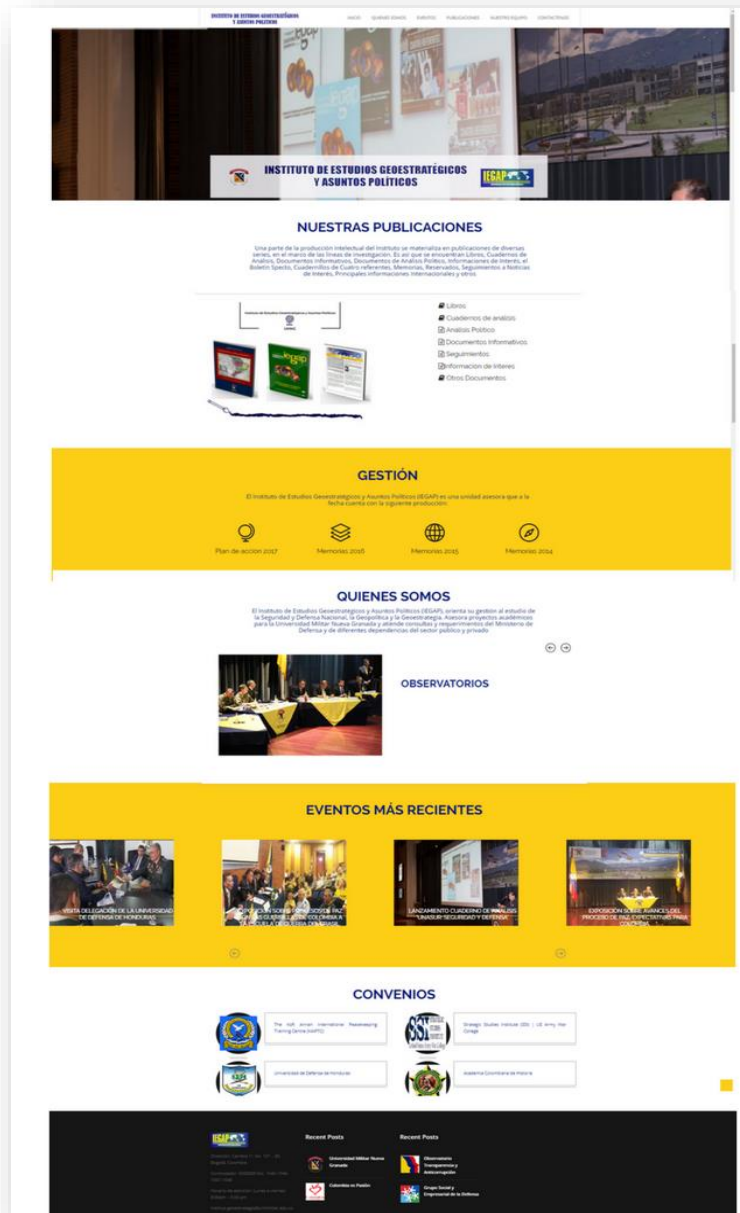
INSTITUTO DE ESTUDIOS GEOESTRATÉGICOS Y ASUNTOS POLÍTICOS

INICIO QUIENES SOMOS EVENTOS PUBLICACIONES NUESTRO EQUIPO CONTÁCTENOS

INSTITUTO DE ESTUDIOS GEOESTRATÉGICOS Y ASUNTOS POLÍTICOS

IEGAP

NUESTRAS PUBLICACIONES

Una parte de la producción intelectual del Instituto se materializa en publicaciones de diversas series, en el marco de las líneas de investigación. Es así que se encuentran Libros, Cuadernos de Análisis, Documentos Informativos, Documentos de Análisis Político, Informaciones de Interés, el Boletín Specto, Cuadernillos de Cuatro referentes, Memorias, Reservados, Seguimientos a Noticias de Interés, Principales Informaciones Internacionales y otros.

Libros
Cuadernos de análisis
Análisis Político
Documentos Informativos
Seguimientos
Información de Interés
Otros Documentos

GESTIÓN

El Instituto de Estudios Geoestratégicos y Asuntos Políticos (IEGAP) es una unidad asesora que a la fecha cuenta con la siguiente producción:

Plan de acción 2017
Memorias 2016
Memorias 2015
Memorias 2014

QUIENES SOMOS

El Instituto de Estudios Geoestratégicos y Asuntos Políticos (IEGAP), orienta su gestión al estudio de la Seguridad y Defensa Nacional, la Geopolítica y la Geoestrategia. Asesora proyectos académicos para la Universidad Militar Nueva Granada y atiende consultas y requerimientos del Ministerio de Defensa y de diferentes dependencias del sector público y privado

OBSERVATORIOS

EVENTOS MÁS RECIENTES

VISITA DELEGACIÓN DE LA UNIVERSIDAD DE DEFENSA DE HONDURAS

EXPOSICIÓN SOBRE PROCESOS DE PAZ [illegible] COLOMBIA A LA ESCUELA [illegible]

LANZAMIENTO CUADERNO DE ANÁLISIS UNASUR SEGURIDAD Y DEFENSA

EXPOSICIÓN SOBRE AVANCES DEL PROCESO DE PAZ EXPECTATIVAS PARA COLOMBIA

CONVENIOS

The Kofi Annan International Peacekeeping Training Centre (KAIPTC)

Strategic Studies Institute (SSI) | US Army War College

Universidad de Defensa de Honduras

Academia Colombiana de Historia

Recent Posts

Universidad Militar Nueva Granada

Colombia es Pasión

Recent Posts

Observatorio Transparencia y Anticorrupción

Grupo Social y Empresarial de la Defensa